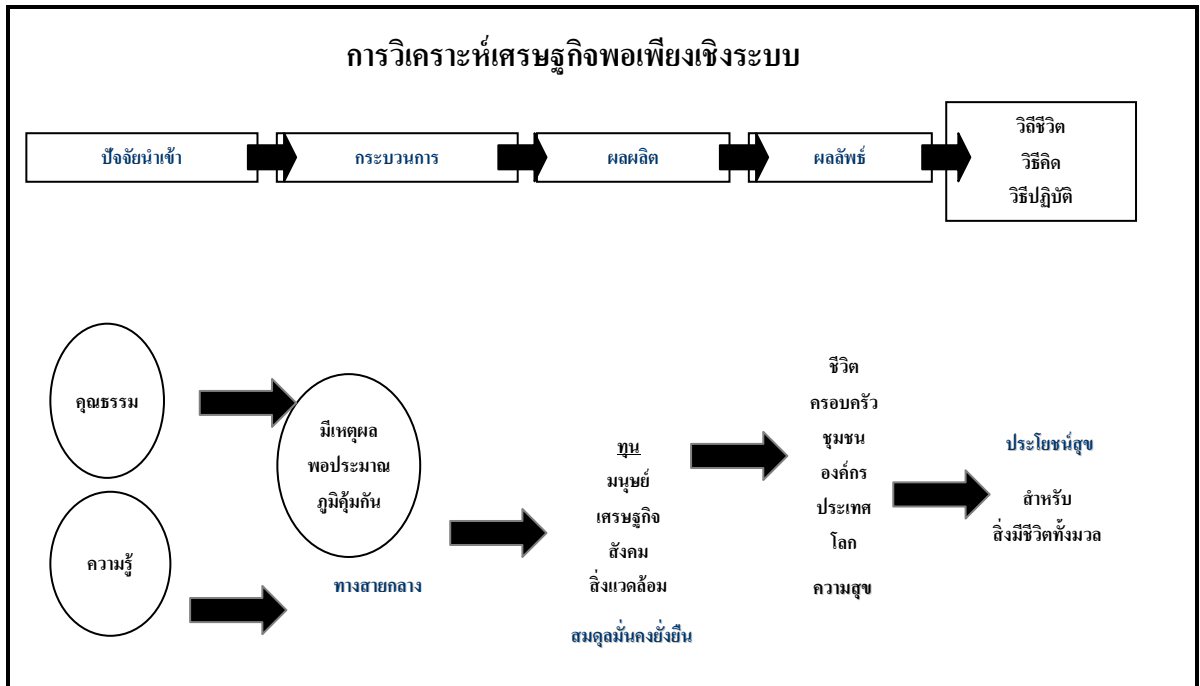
การวิเคราะห์เศรษฐกิจพอเพียงเชิงระบบ

ปัจจัยนำเข้า

กระบวนการ

ผลผลิต

ผลลัพธ์

วิถีชีวิต
วิธีคิด
วิธีปฏิบัติ

คุณธรรม

ความรู้

มีเหตุผล
พอประมาณ
ภูมิคุ้มกัน

ทางสายกลาง

ทุน
มนุษย์
เศรษฐกิจ
สังคม
สิ่งแวดล้อม

สมดุลมั่นคงยั่งยืน

ชีวิต
ครอบครัว
ชุมชน
องค์กร
ประเทศ
โลก

ความสุข

ประโยชน์สุข

สำหรับ
สิ่งมีชีวิตทั้งมวล